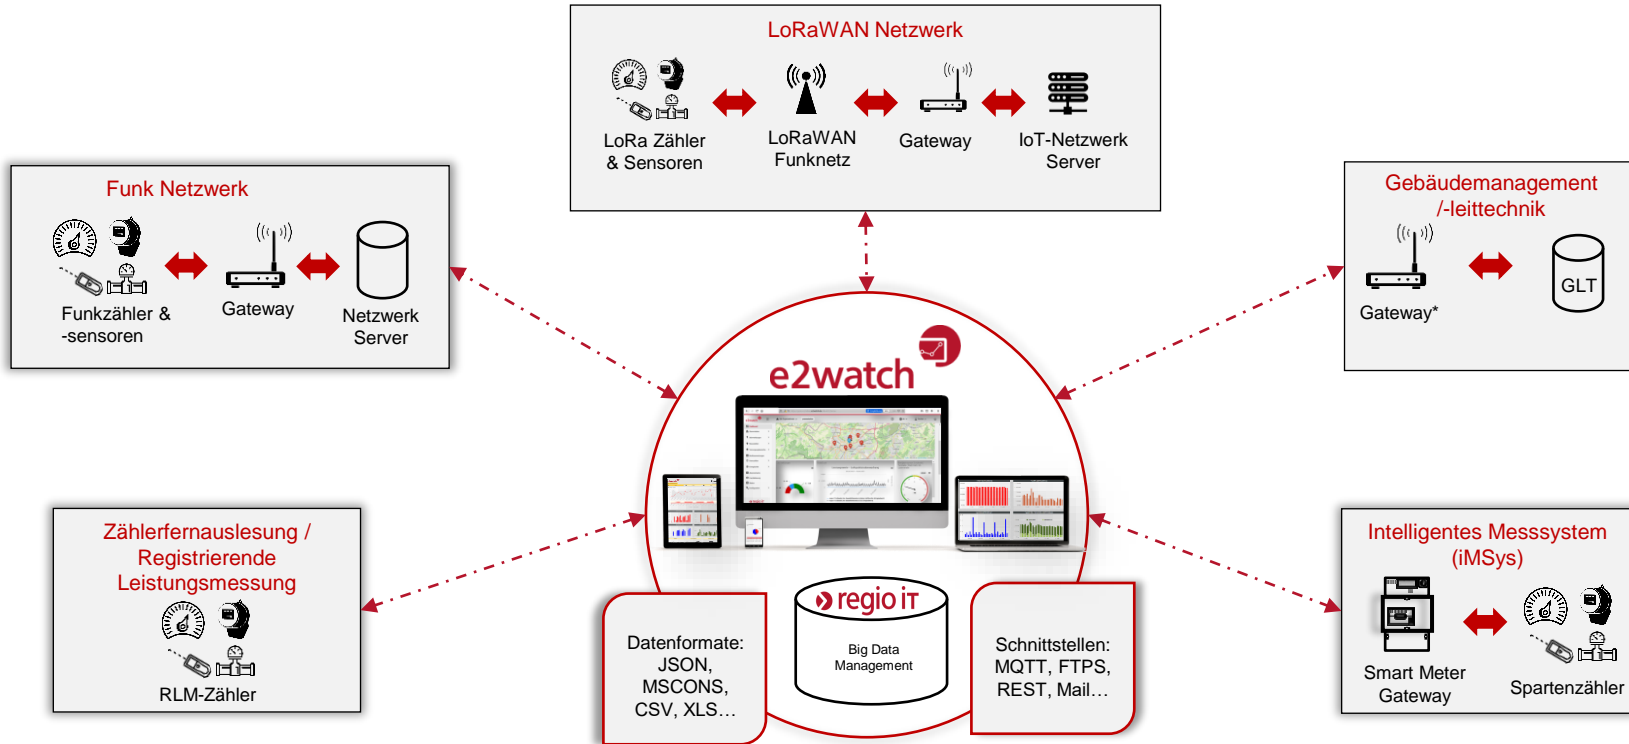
LoRaWAN Netzwerk

LoRa Zähler & Sensoren

LoRaWAN Funknetz

Gateway

IoT-Netzwerk Server

Funk Netzwerk

Funkzähler & -sensoren

Gateway

Netzwerk Server

Gebäudemanagement /-leittechnik

Gateway*

GLT

e2watch

Zählerfernauslesung / Registrierende Leistungsmessung

RLM-Zähler

Intelligentes Messsystem (iMSys)

Smart Meter Gateway

Spartenzähler

Datenformate: JSON, MSCONS, CSV, XLS…

regio iT

Big Data Management

Schnittstellen: MQTT, FTPS, REST, Mail…